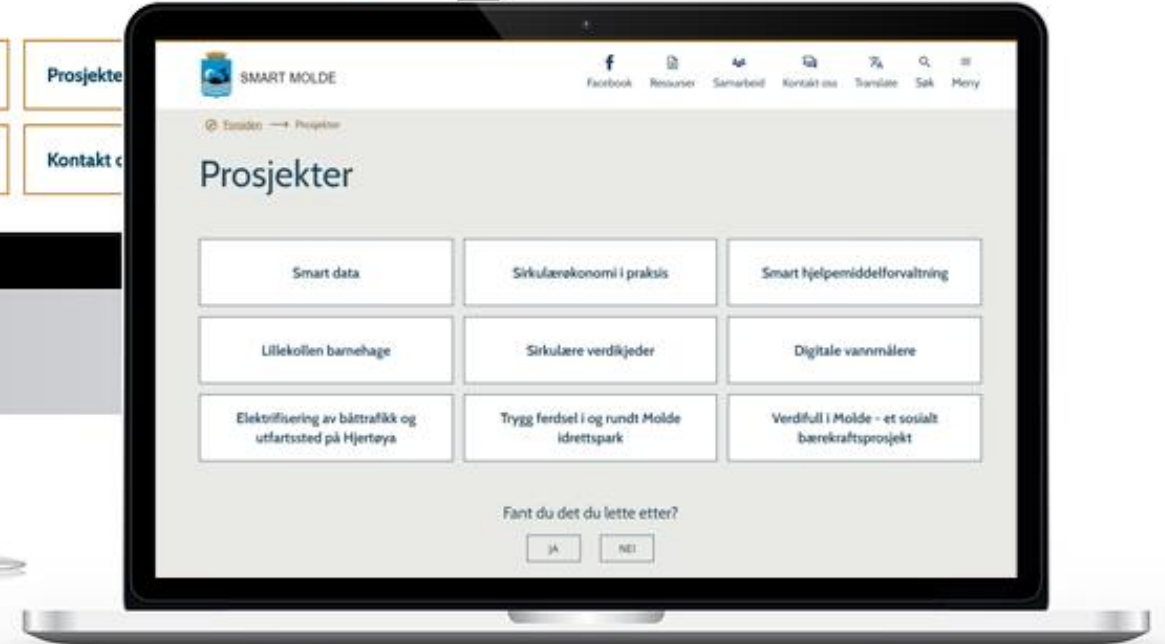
Prosjekte

Kontakt o

SMART MOLDE

Facebook Ressurser Samarbeid Kontakt oss Translate Søk Meny

Forsiden ⟶ Prosjekter

Prosjekter

| Smart data | Sirkulærøkonomi i praksis | Smart hjelpemiddelforvaltning |
|---|---|---|
| Lillekollen barnehage | Sirkulære verdikjeder | Digitale vannmålere |
| Elektrifisering av båttrafikk og utfartssted på Hjertøya | Trygg ferdsel i og rundt Molde idrettspark | Verdifull i Molde - et sosialt bærekraftsprosjekt |

Fant du det du lette etter?

JA NEI